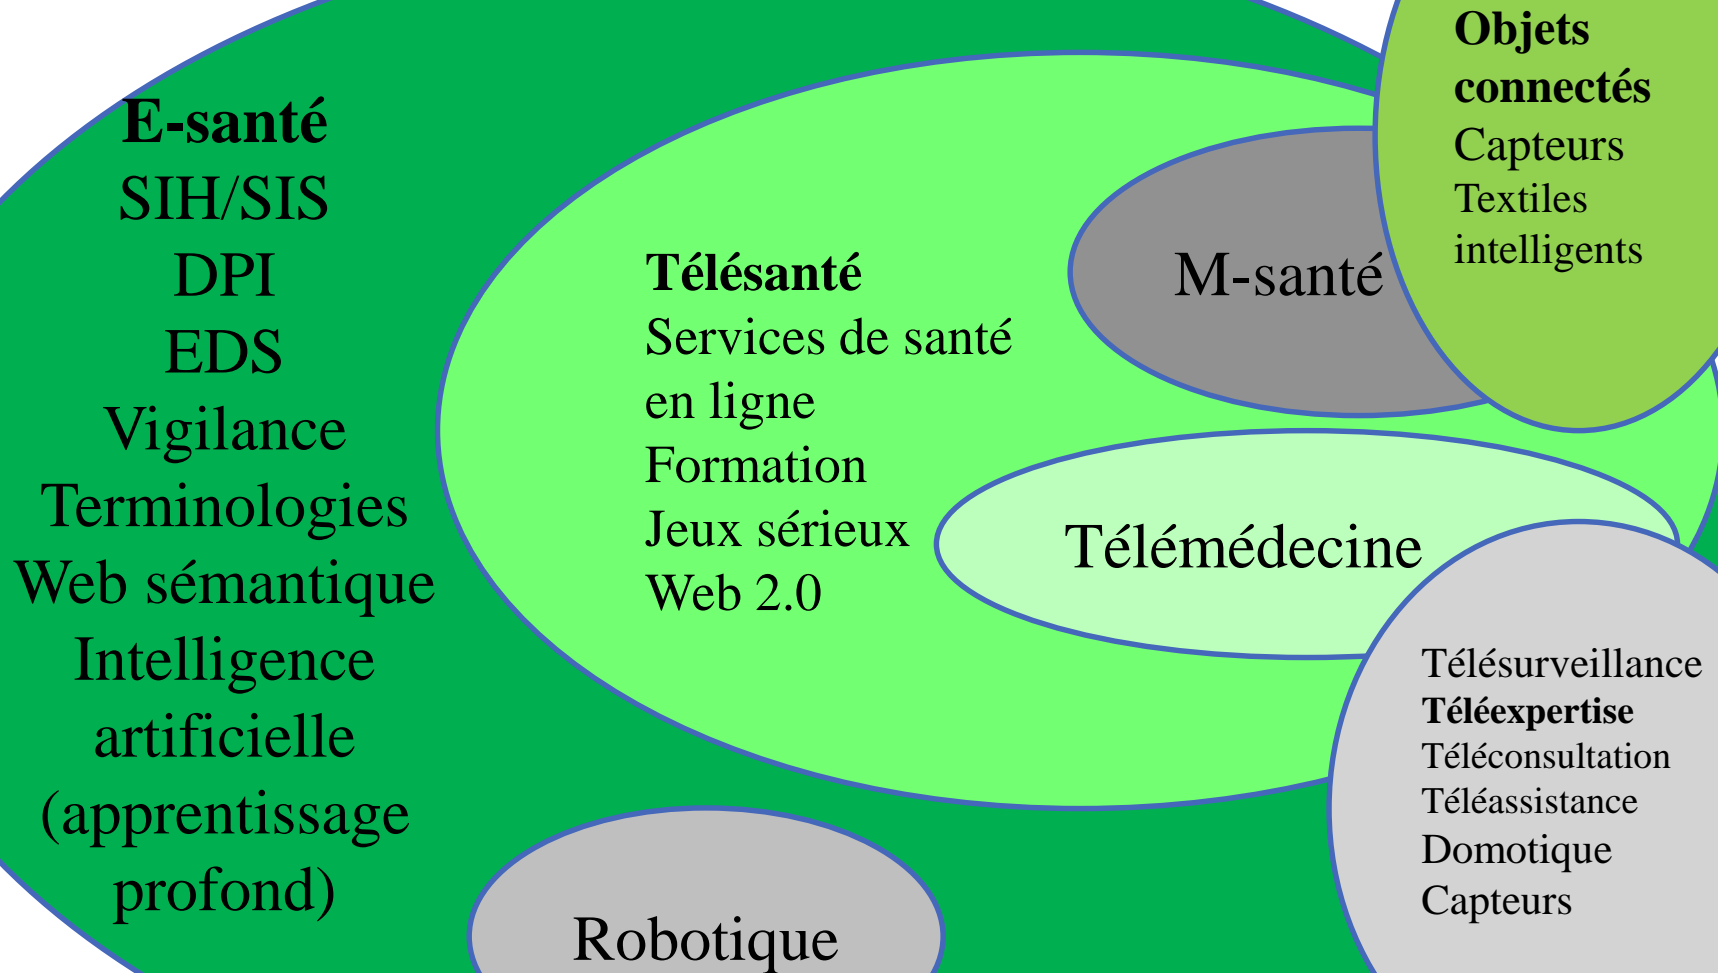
E-santé
SIH/SIS
DPI
EDS
Vigilance
Terminologies
Web sémantique
Intelligence artificielle (apprentissage profond)

Télésanté
Services de santé en ligne
Formation
Jeux sérieux
Web 2.0

M-santé

Objets connectés
Capteurs
Textiles intelligents

Télémédecine

Télésurveillance
Téléexpertise
Téléconsultation
Téléassistance
Domotique
Capteurs

Robotique